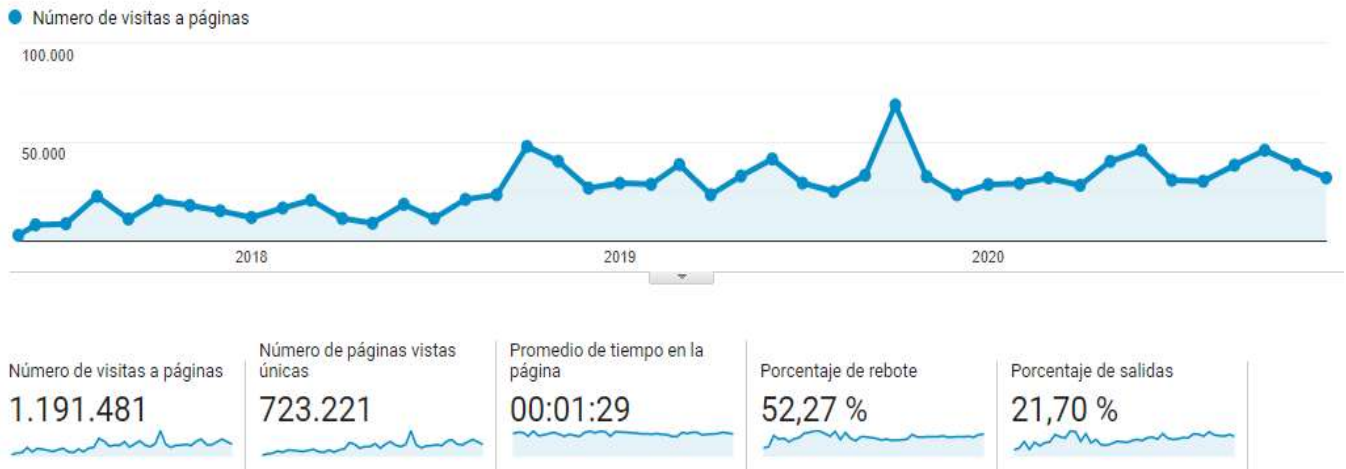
Número de visitas a páginas

100.000

50.000

2018

2019

2020

Número de visitas a páginas
1.191.481

Número de páginas vistas únicas
723.221

Promedio de tiempo en la página
00:01:29

Porcentaje de rebote
52,27 %

Porcentaje de salidas
21,70 %